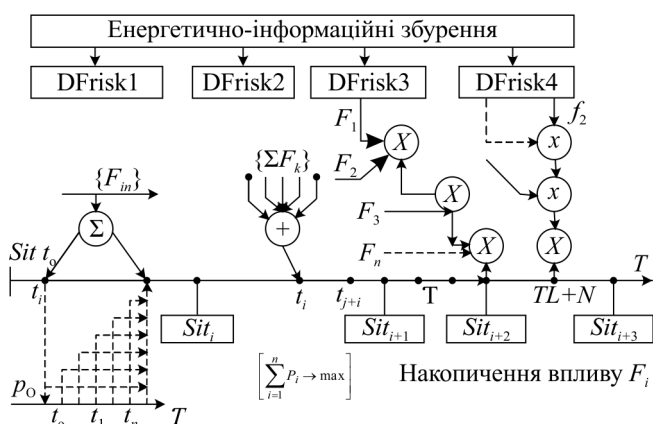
Енергетично-інформаційні збурення

DFrisk1

DFrisk2

DFrisk3

DFrisk4

$F_1$

$X$

$f_2$

$x$

$\{\Sigma F_k\}$

$F_2$

$X$

$x$

$\{F_{in}\}$

$\Sigma$

$+$

$F_3$

$X$

$X$

$F_n$

$Sit\ t_9$

$T$

$t_i$

$t_i$

$t_{j+i}$

T

$TL+N$

$Sit_i$

$Sit_{i+1}$

$Sit_{i+2}$

$Sit_{i+3}$

$\left[\sum_{i=1}^{n} P_i \to \max\right]$

Накопичення впливу $F_i$

$p_O$

$t_0$

$t_1$

$t_n$

$T$